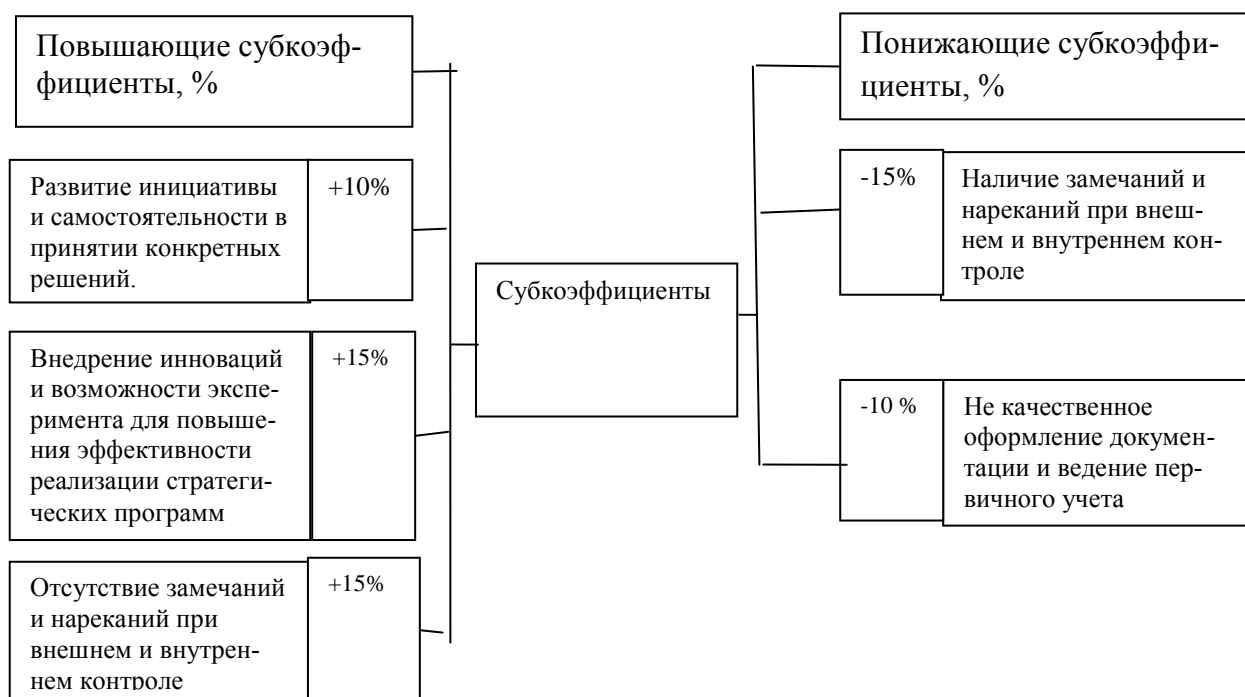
Повышающие субкоэффициенты, %

Развитие инициативы и самостоятельности в принятии конкретных решений.

+10%

Внедрение инноваций и возможности эксперимента для повышения эффективности реализации стратегических программ

+15%

Отсутствие замечаний и нареканий при внешнем и внутреннем контроле

+15%

Субкоэффициенты

Понижающие субкоэффициенты, %

-15%

Наличие замечаний и нареканий при внешнем и внутреннем контроле

-10 %

Не качественное оформление документации и ведение первичного учета